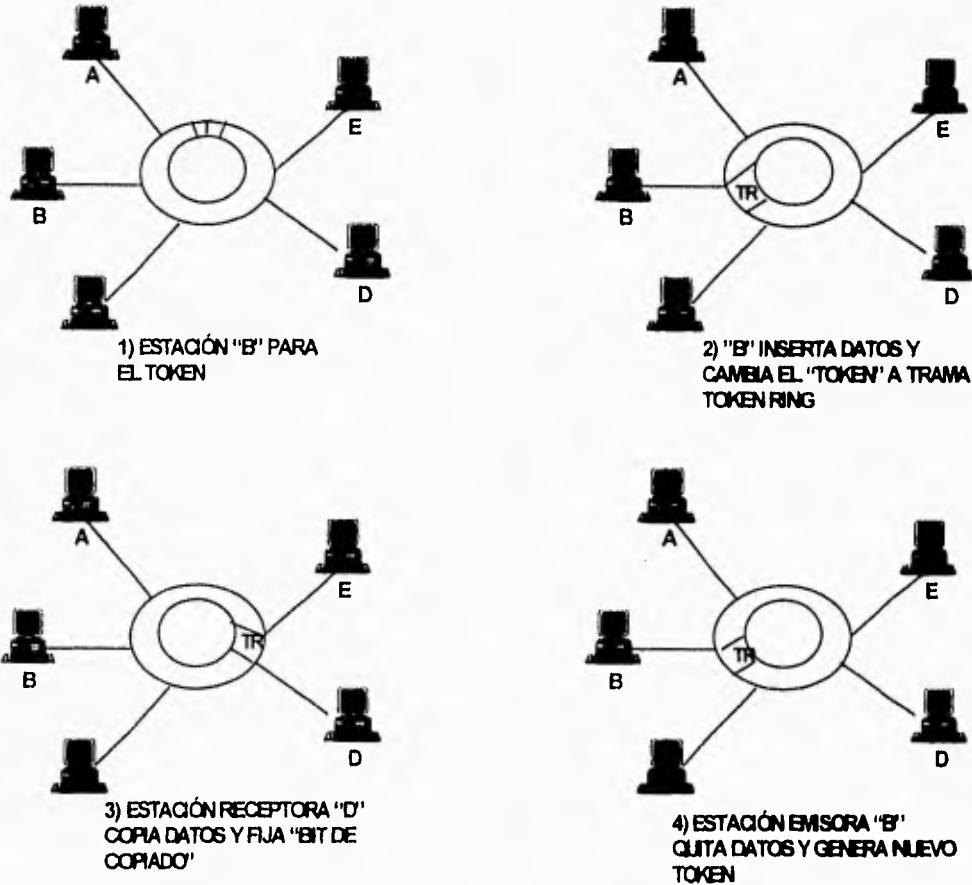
A
E
T
B
D
1) ESTACIÓN "B" PARA EL TOKEN

A
E
TR
B
D
2) "B" INSERTA DATOS Y CAMBIA EL "TOKEN" A TRAMA TOKEN RING

A
E
TR
B
D
3) ESTACIÓN RECEPTORA "D" COPIA DATOS Y FIJA "BIT DE COPIADO"

A
E
TR
B
D
4) ESTACIÓN EMISORA "B" QUITA DATOS Y GENERA NUEVO TOKEN